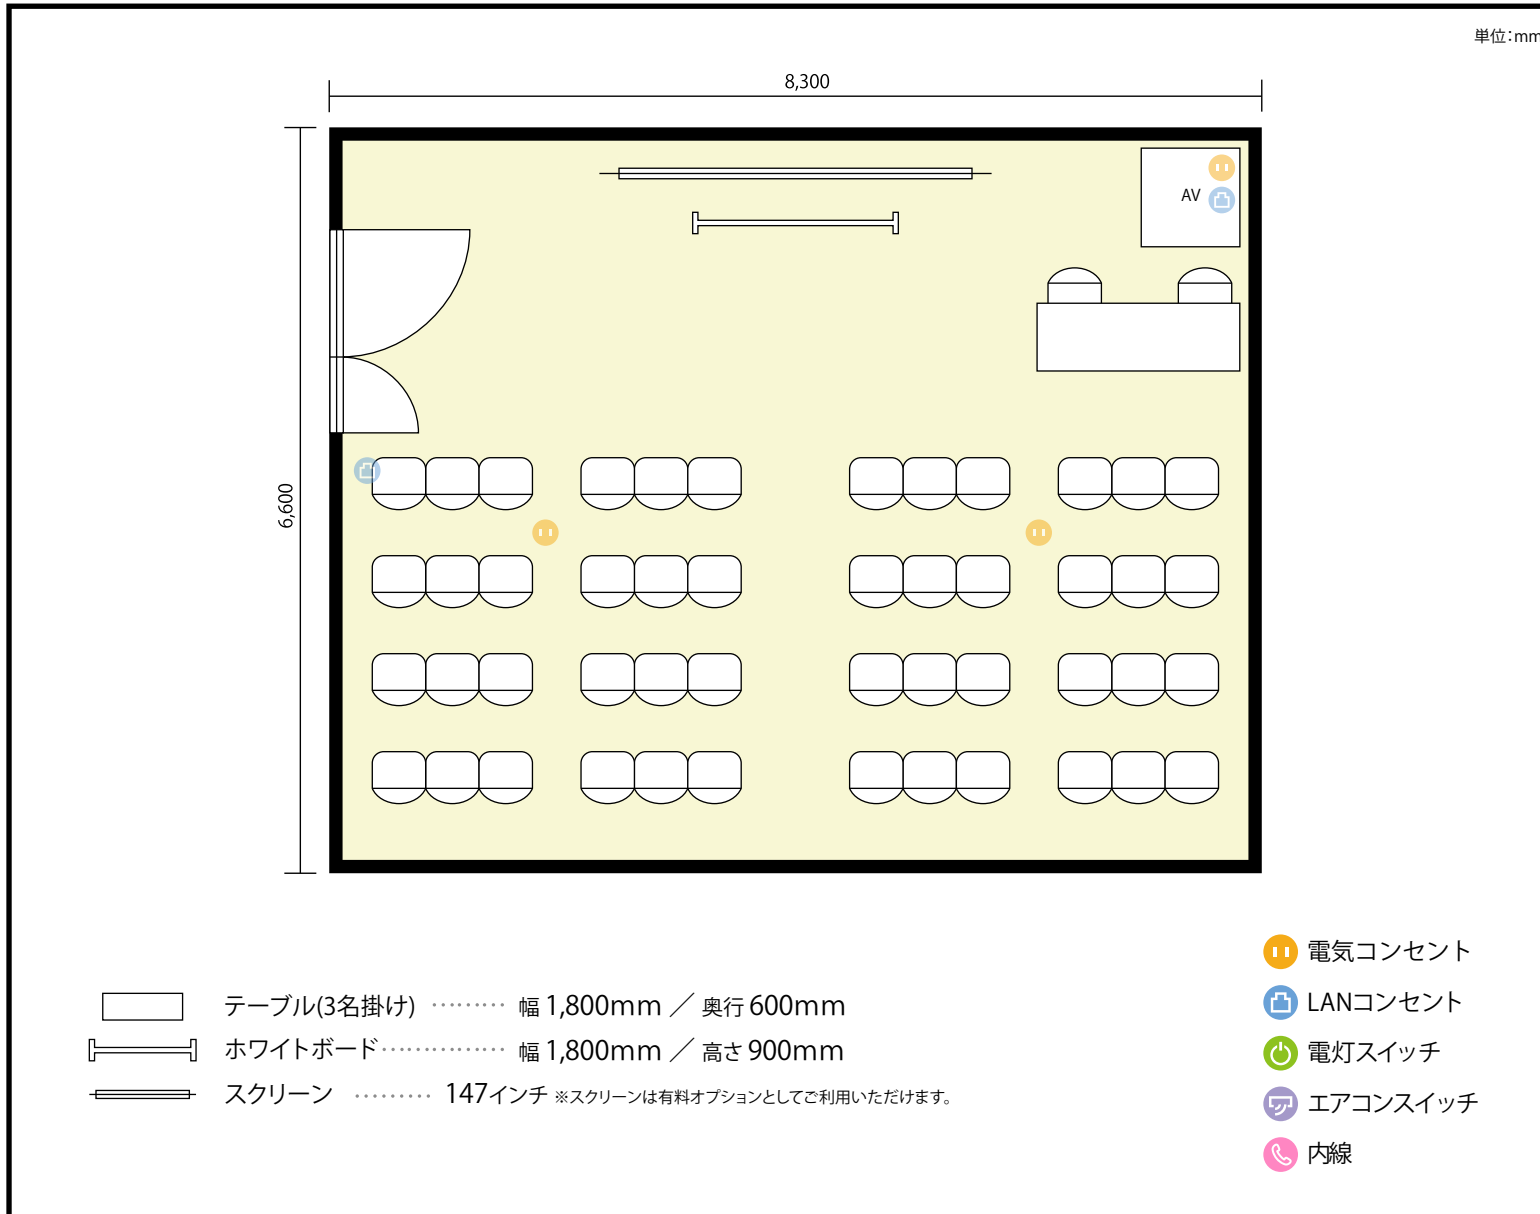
単位:mm

8,300

6,600

AV

テーブル(3名掛け) ………… 幅 1,800mm ／ 奥行 600mm

ホワイトボード……………… 幅 1,800mm ／ 高さ 900mm

スクリーン ………… 147インチ ※スクリーンは有料オプションとしてご利用いただけます。

電気コンセント

LANコンセント

電灯スイッチ

エアコンスイッチ

内線